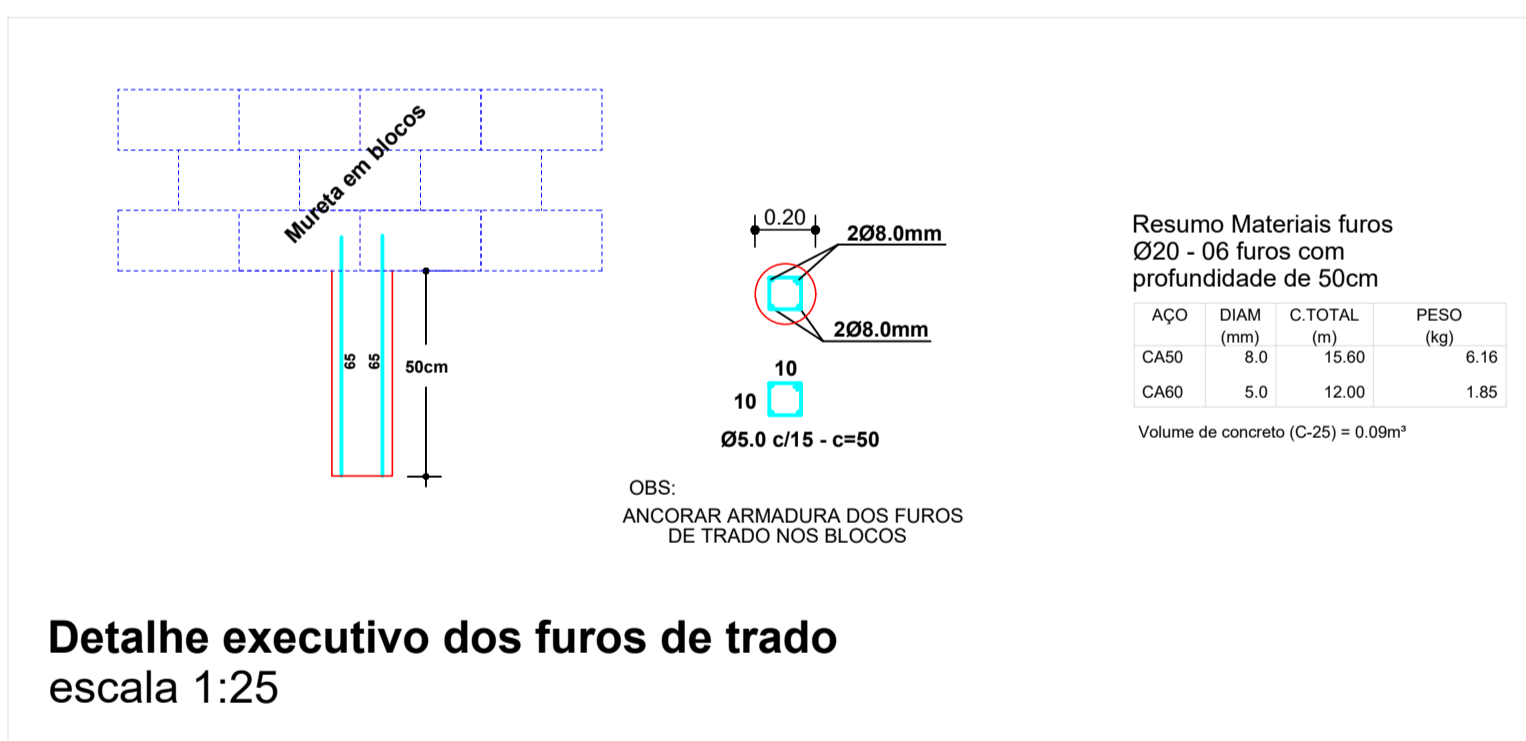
Mureta em blocos

65 65 50cm

0.20
2Ø8.0mm
2Ø8.0mm

10
10
Ø5.0 c/15 - c=50

OBS:
ANCORAR ARMADURA DOS FUROS DE TRADO NOS BLOCOS

Resumo Materiais furos
Ø20 - 06 furos com profundidade de 50cm

| AÇO | DIAM (mm) | C.TOTAL (m) | PESO (kg) |
|---|---|---|---|
| CA50 | 8.0 | 15.60 | 6.16 |
| CA60 | 5.0 | 12.00 | 1.85 |

Volume de concreto (C-25) = 0.09m³

Detalhe executivo dos furos de trado
escala 1:25